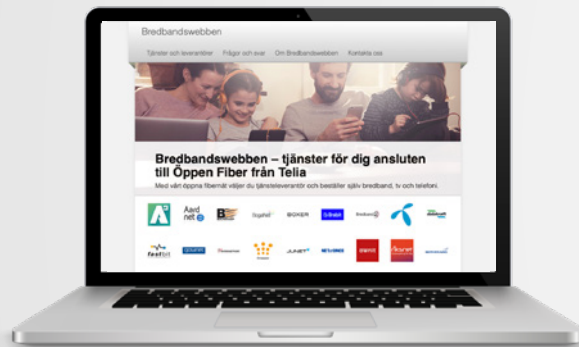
Bredbandswebben

Tjänster och leverantörer Frågor och svar Om Bredbandswebben Kontakta oss

Bredbandswebben – tjänster för dig ansluten till Öppen Fiber från Telia

Med vårt öppna fibernät väljer du tjänsteleverantör och beställer själv bredband, tv och telefoni.

Aad net

BOXER

fastbit

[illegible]